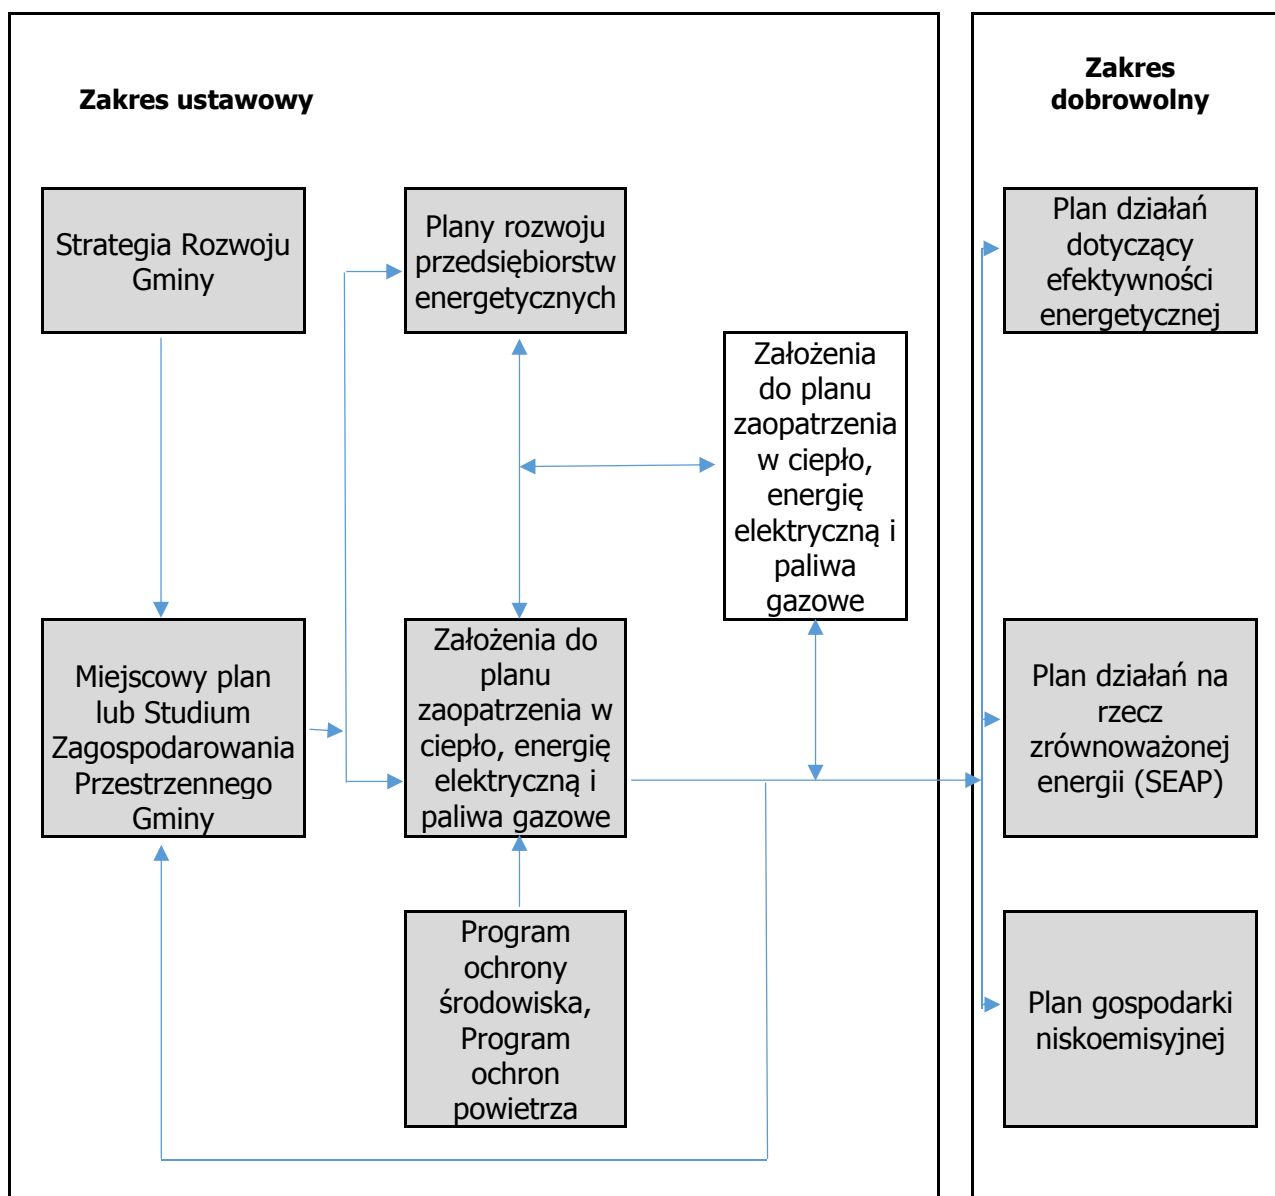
Zakres ustawowy

Zakres dobrowolny

Strategia Rozwoju Gminy

Plany rozwoju przedsiębiorstw energetycznych

Plan działań dotyczący efektywności energetycznej

Założenia do planu zaopatrzenia w ciepło, energię elektryczną i paliwa gazowe

Miejscowy plan lub Studium Zagospodarowania Przestrzennego Gminy

Założenia do planu zaopatrzenia w ciepło, energię elektryczną i paliwa gazowe

Plan działań na rzecz zrównoważonej energii (SEAP)

Program ochrony środowiska, Program ochron powietrza

Plan gospodarki niskoemisyjnej